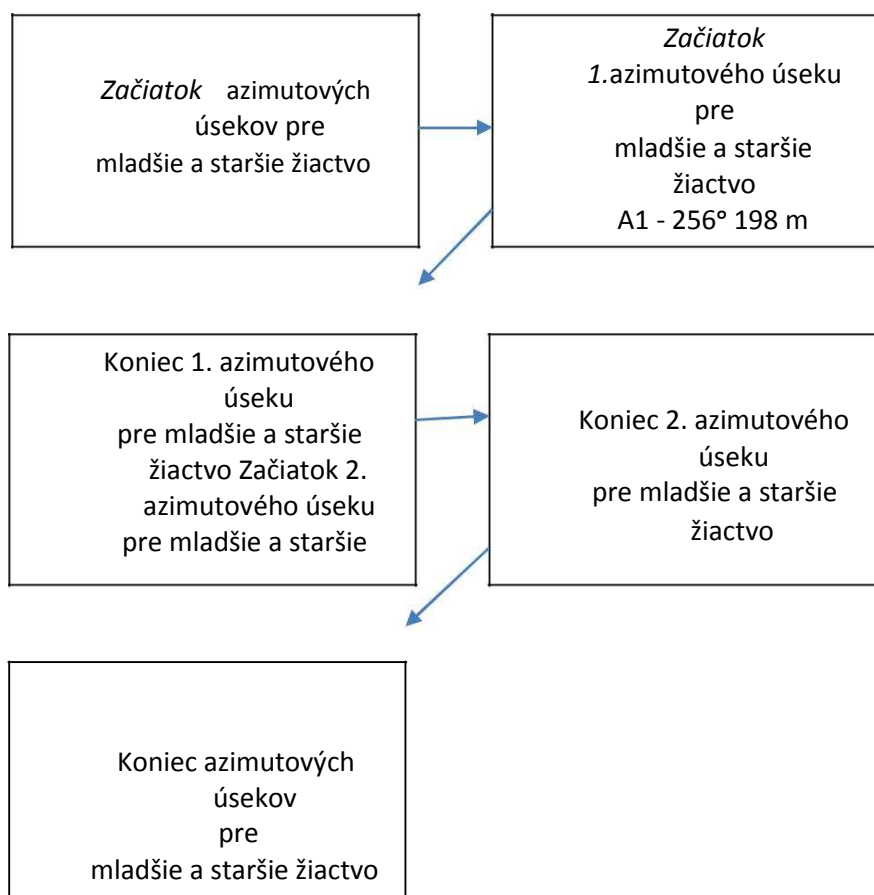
*Začiatok* azimutových úsekov pre mladšie a staršie žiactvo

*Začiatok* *1.*azimutového úseku pre mladšie a staršie žiactvo A1 - 256° 198 m

Koniec 1. azimutového úseku pre mladšie a staršie žiactvo Začiatok 2. azimutového úseku pre mladšie a staršie

Koniec 2. azimutového úseku pre mladšie a staršie žiactvo

Koniec azimutových úsekov pre mladšie a staršie žiactvo